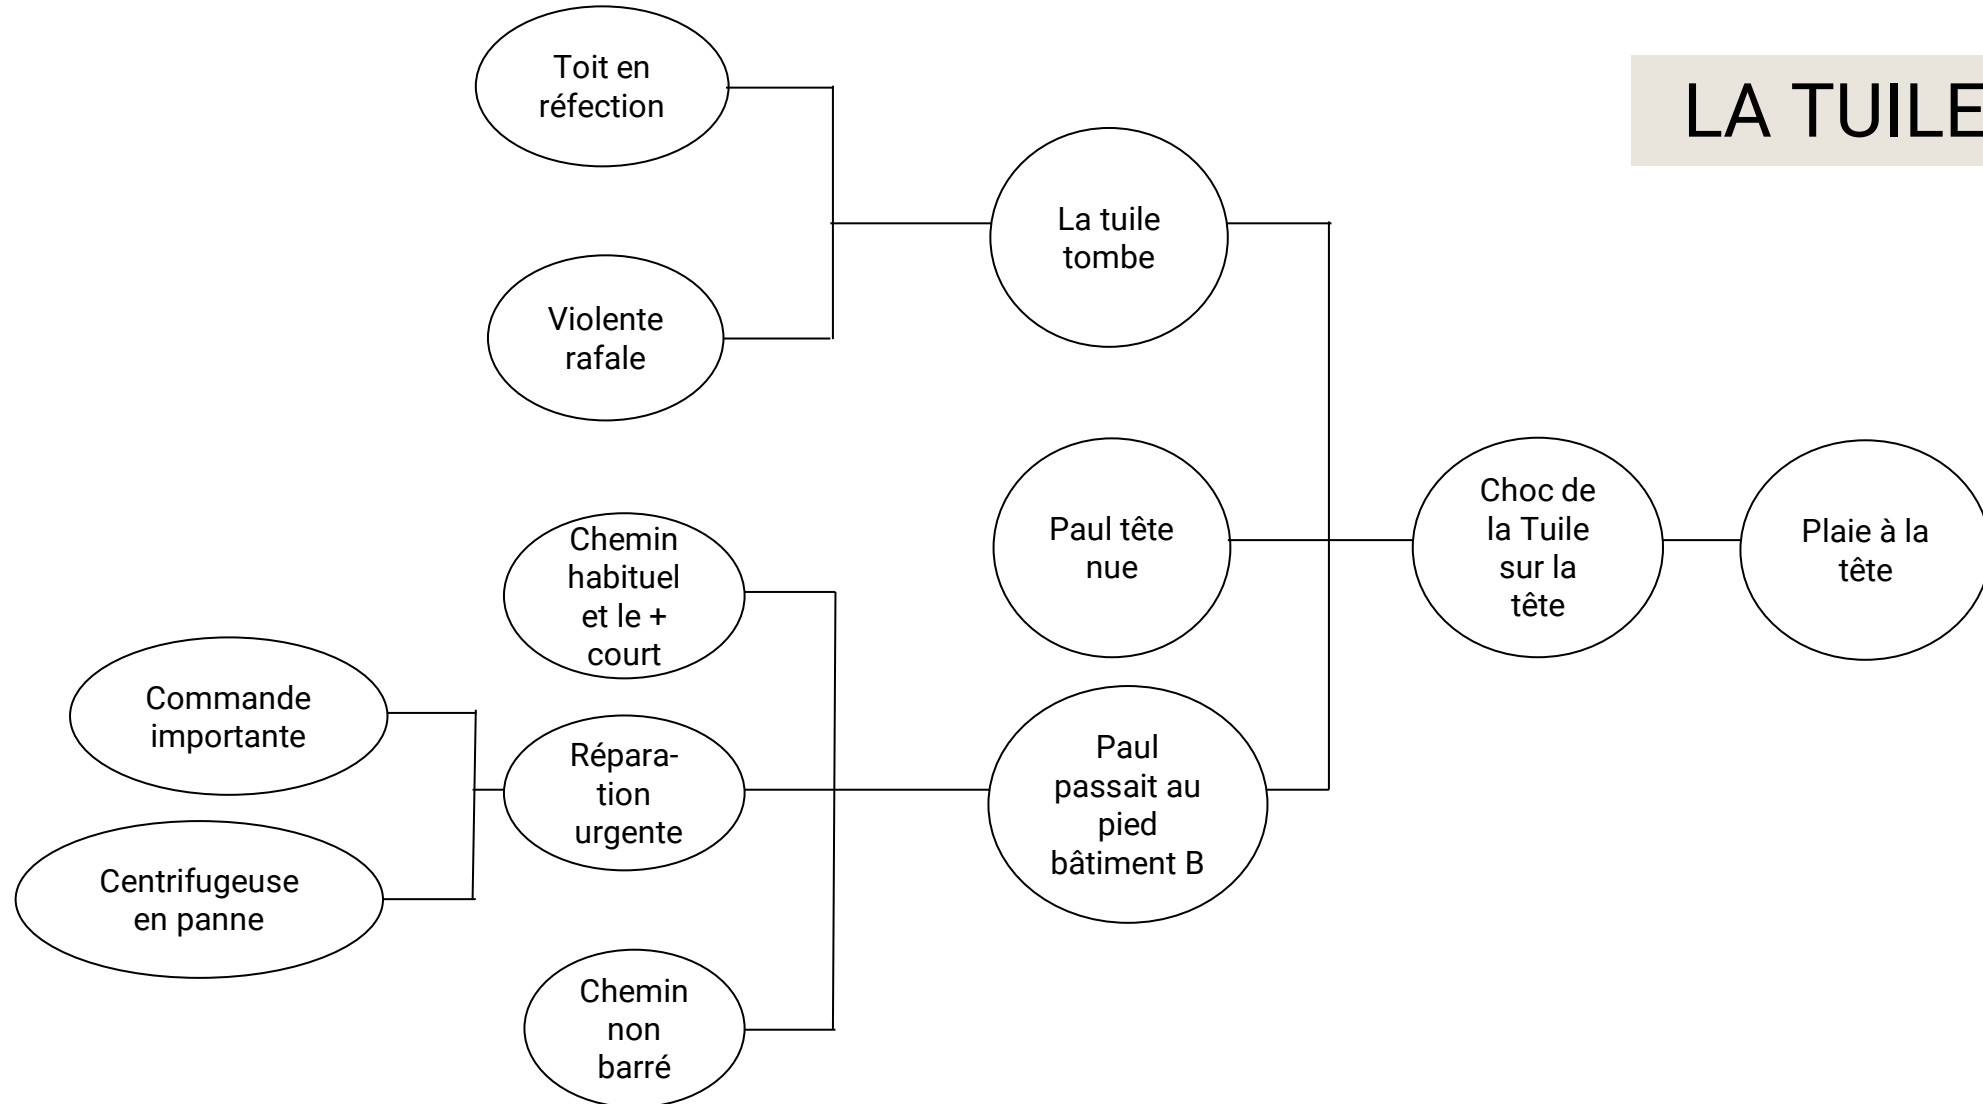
LA TUILE

Toit en réfection

Violente rafale

La tuile tombe

Paul tête nue

Chemin habituel et le + court

Commande importante

Réparation urgente

Centrifugeuse en panne

Chemin non barré

Paul passait au pied bâtiment B

Choc de la Tuile sur la tête

Plaie à la tête